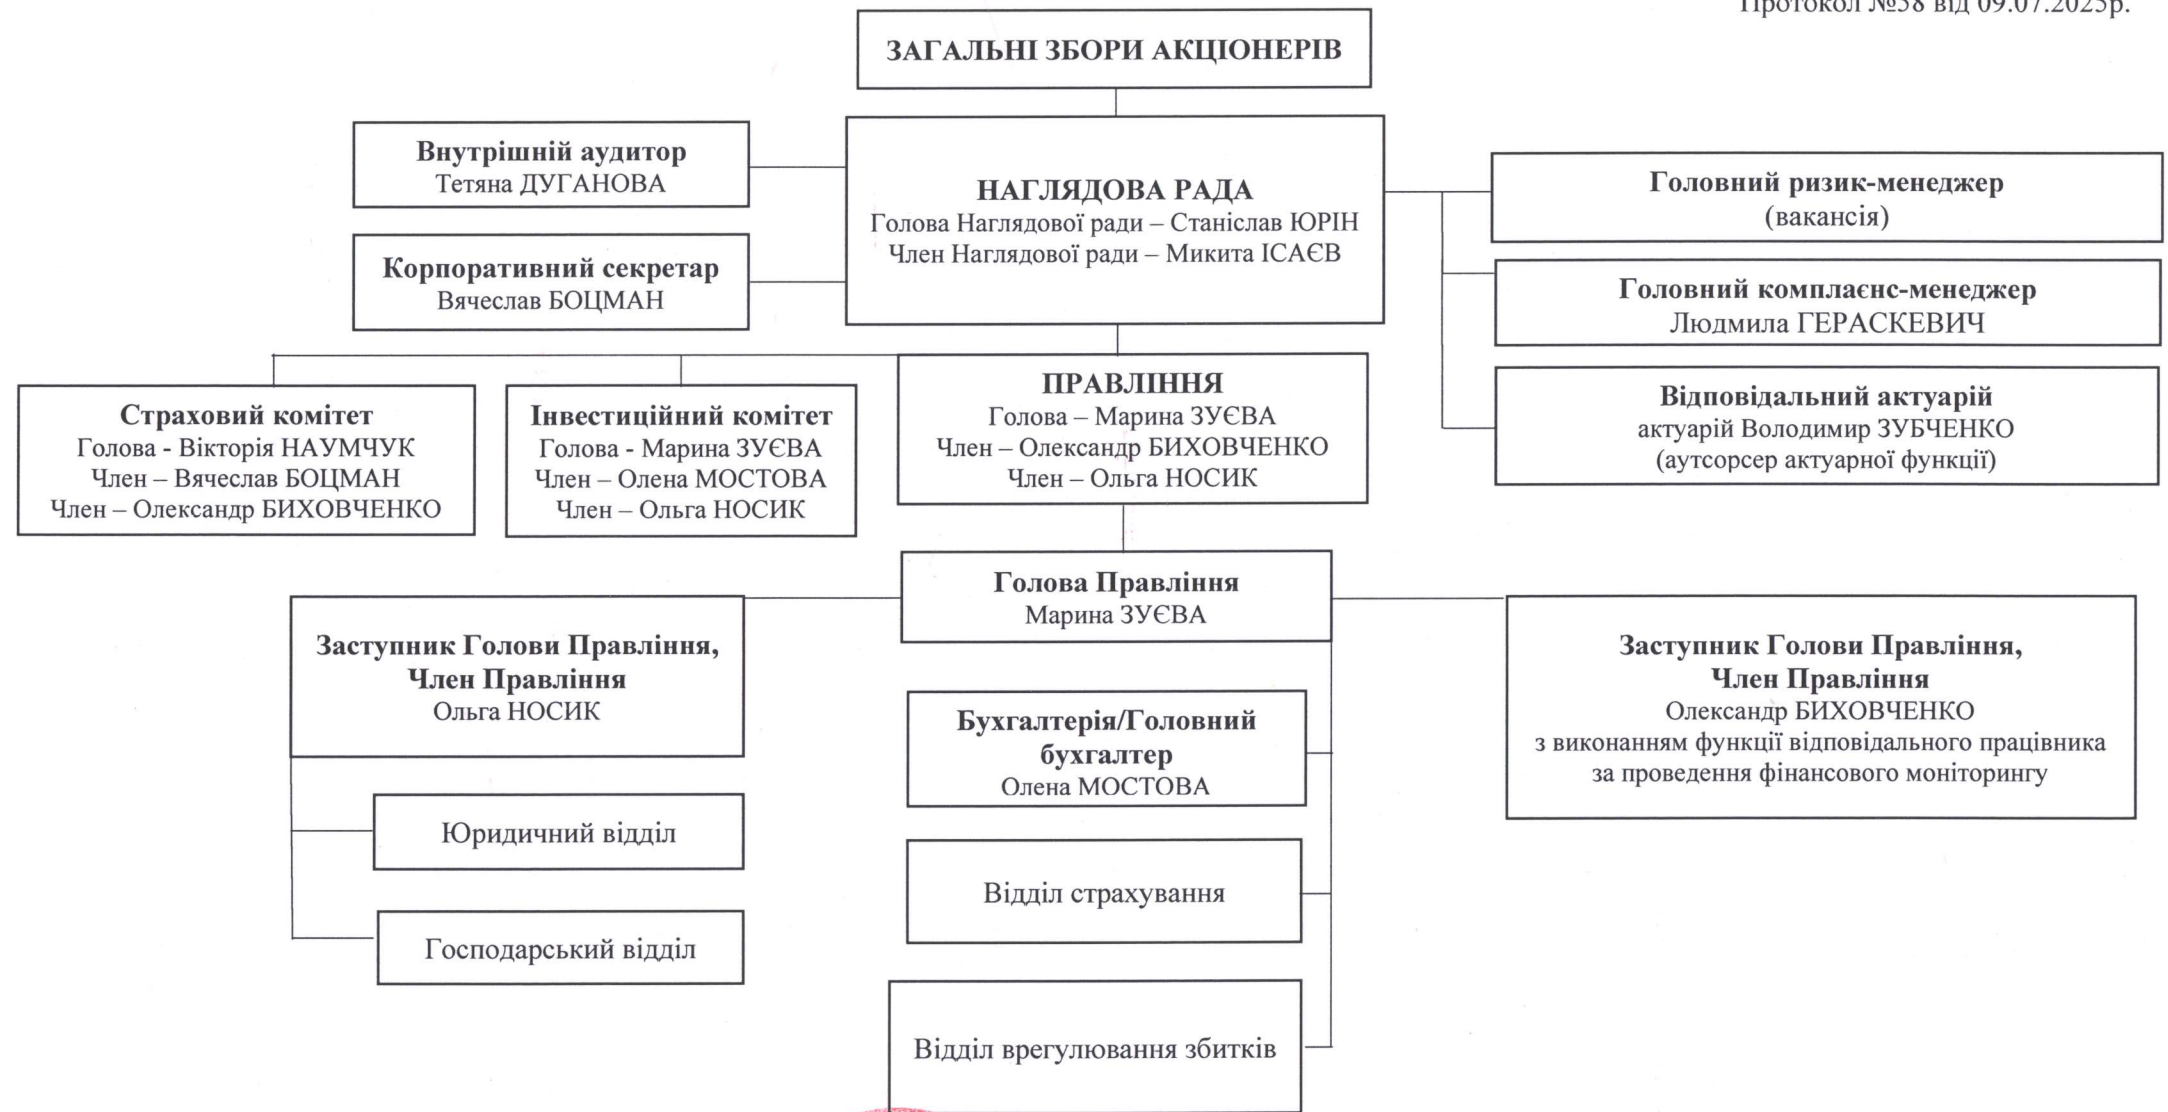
Протокол №38 від 09.07.2025р.

ЗАГАЛЬНІ ЗБОРИ АКЦІОНЕРІВ

Внутрішній аудитор
Тетяна ДУГАНОВА

НАГЛЯДОВА РАДА
Голова Наглядової ради – Станіслав ЮРІН
Член Наглядової ради – Микита ІСАЄВ

Корпоративний секретар
Вячеслав БОЦМАН

Головний ризик-менеджер
(вакансія)

Головний комплаєнс-менеджер
Людмила ГЕРАСКЕВИЧ

Відповідальний актуарій
актуарій Володимир ЗУБЧЕНКО
(аутсорсер актуарної функції)

Страховий комітет
Голова - Вікторія НАУМЧУК
Член – Вячеслав БОЦМАН
Член – Олександр БИХОВЧЕНКО

Інвестиційний комітет
Голова - Марина ЗУЄВА
Член – Олена МОСТОВА
Член – Ольга НОСИК

ПРАВЛІННЯ
Голова – Марина ЗУЄВА
Член – Олександр БИХОВЧЕНКО
Член – Ольга НОСИК

Голова Правління
Марина ЗУЄВА

Заступник Голови Правління,
Член Правління
Ольга НОСИК

Бухгалтерія/Головний бухгалтер
Олена МОСТОВА

Заступник Голови Правління,
Член Правління
Олександр БИХОВЧЕНКО
з виконанням функції відповідального працівника за проведення фінансового моніторингу

Юридичний відділ

Господарський відділ

Відділ страхування

Відділ врегулювання збитків